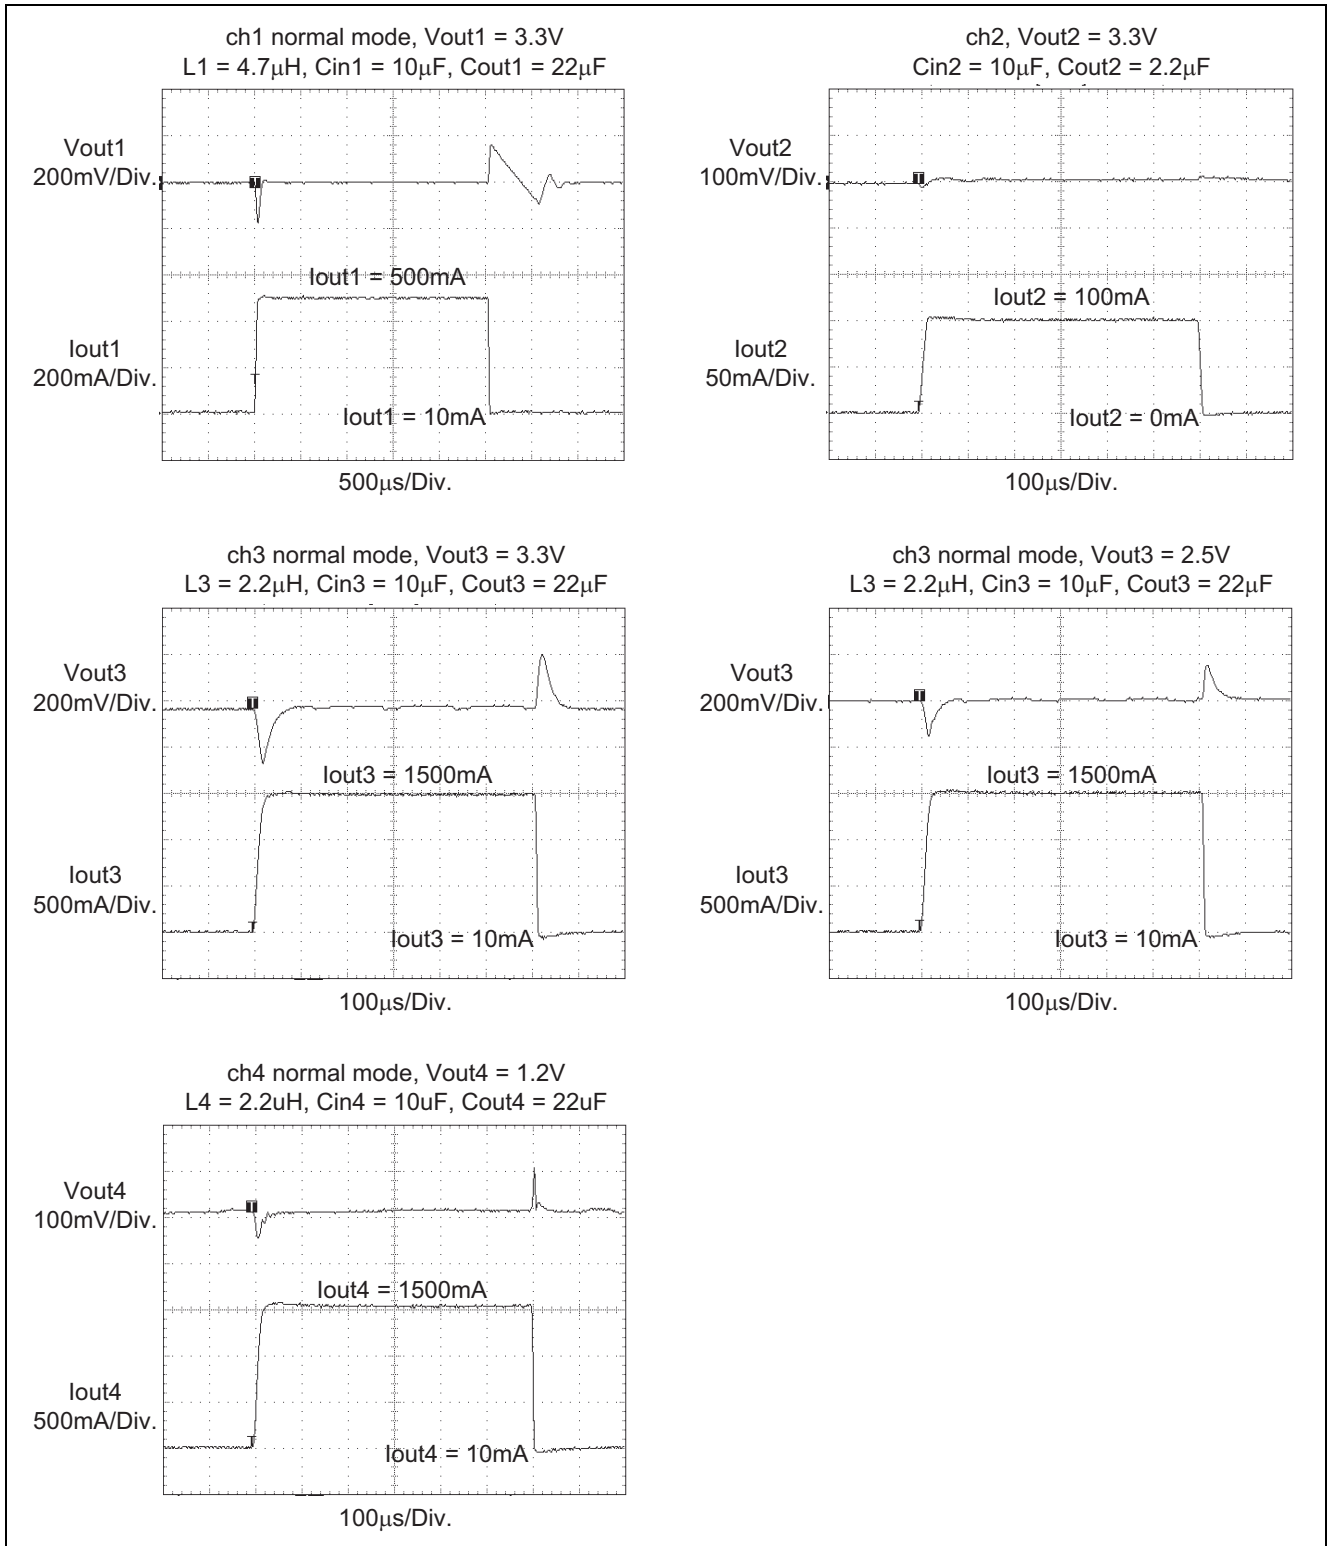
ch1 normal mode, Vout1 = 3.3V
L1 = 4.7μH, Cin1 = 10μF, Cout1 = 22μF

Vout1
200mV/Div.

Iout1 = 500mA

Iout1
200mA/Div.

Iout1 = 10mA

500μs/Div.

ch2, Vout2 = 3.3V
Cin2 = 10μF, Cout2 = 2.2μF

Vout2
100mV/Div.

Iout2 = 100mA

Iout2
50mA/Div.

Iout2 = 0mA

100μs/Div.

ch3 normal mode, Vout3 = 3.3V
L3 = 2.2μH, Cin3 = 10μF, Cout3 = 22μF

Vout3
200mV/Div.

Iout3 = 1500mA

Iout3
500mA/Div.

Iout3 = 10mA

100μs/Div.

ch3 normal mode, Vout3 = 2.5V
L3 = 2.2μH, Cin3 = 10μF, Cout3 = 22μF

Vout3
200mV/Div.

Iout3 = 1500mA

Iout3
500mA/Div.

Iout3 = 10mA

100μs/Div.

ch4 normal mode, Vout4 = 1.2V
L4 = 2.2uH, Cin4 = 10uF, Cout4 = 22uF

Vout4
100mV/Div.

Iout4 = 1500mA

Iout4
500mA/Div.

Iout4 = 10mA

100μs/Div.